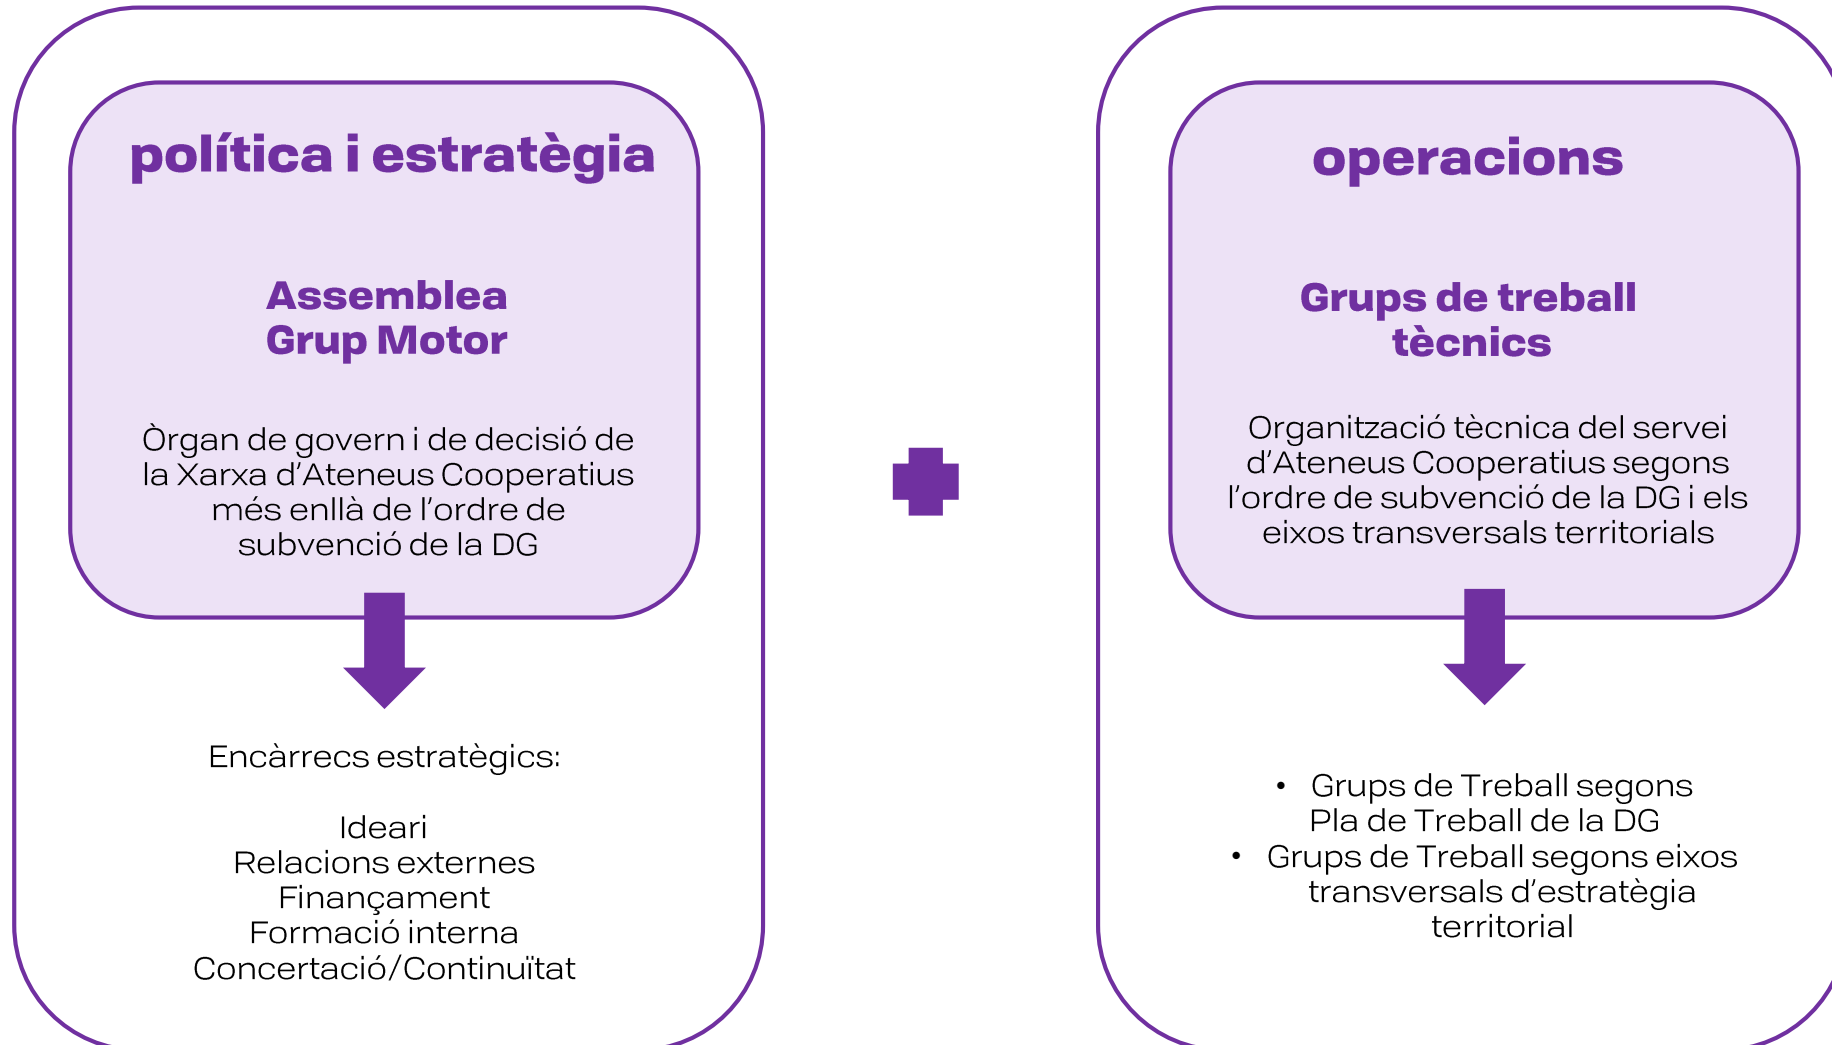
política i estratègia

Assemblea
Grup Motor

Òrgan de govern i de decisió de la Xarxa d'Ateneus Cooperatius més enllà de l'ordre de subvenció de la DG

Encàrrecs estratègics:

Ideari
Relacions externes
Finançament
Formació interna
Concertació/Continuïtat

operacions

Grups de treball
tècnics

Organització tècnica del servei d'Ateneus Cooperatius segons l'ordre de subvenció de la DG i els eixos transversals territorials

• Grups de Treball segons Pla de Treball de la DG
• Grups de Treball segons eixos transversals d'estratègia territorial